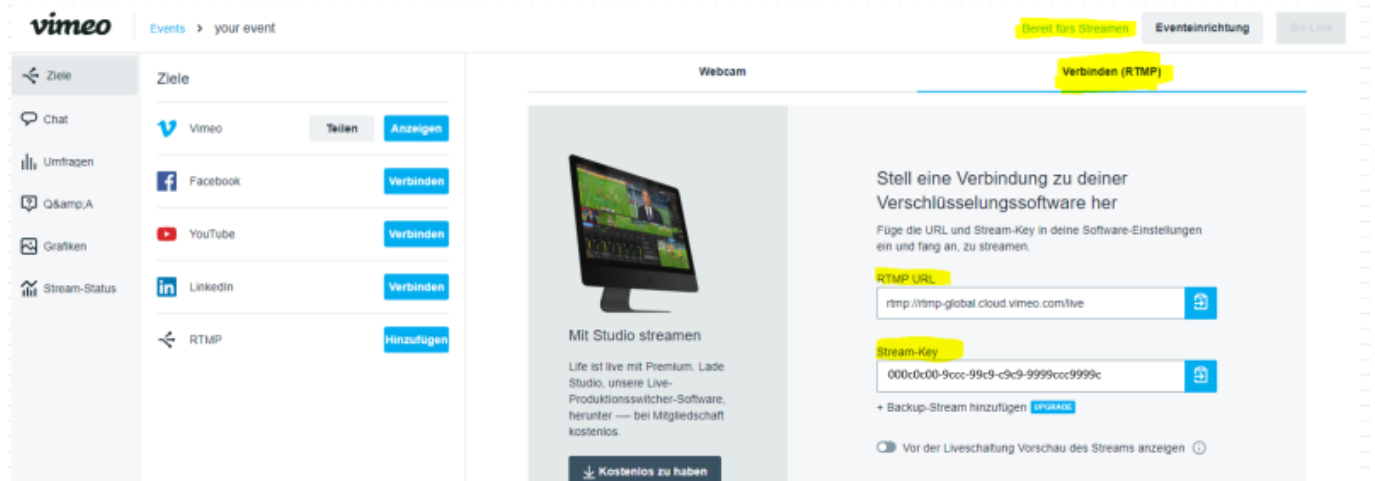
vimeo

Events > your event

Bereit fürs Streamen

Eventeinrichtung

Go Live

Ziele

Chat

Umfragen

Q&amp;A

Grafiken

Stream-Status

Ziele

Vimeo

Teilen

Anzeigen

Facebook

Verbinden

YouTube

Verbinden

LinkedIn

Verbinden

RTMP

Hinzufügen

Webcam

Verbinden (RTMP)

Mit Studio streamen

Life ist live mit Premium. Lade Studio, unsere Live-Produktionsswitcher-Software, herunter — bei Mitgliedschaft kostenlos.

Kostenlos zu haben

Stell eine Verbindung zu deiner Verschlüsselungssoftware her

Füge die URL und Stream-Key in deine Software-Einstellungen ein und fang an, zu streamen.

RTMP URL

rtmp://rtmp-global.cloud.vimeo.com/live

Stream-Key

000c0c00-9ccc-99c9-c9c9-9999ccc9999c

+ Backup-Stream hinzufügen UPGRADE

Vor der Liveschaltung Vorschau des Streams anzeigen